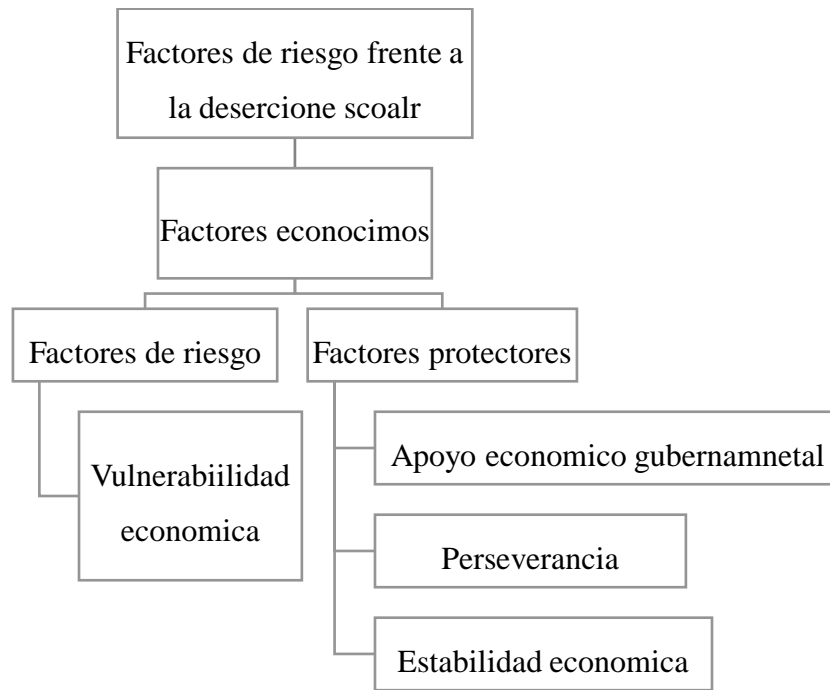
Factores de riesgo frente a la desercione scoalr

Factores econocimos

Factores de riesgo

Factores protectores

Vulnerabiilidad economica

Apoyo economico gubernamnetal

Perseverancia

Estabilidad economica